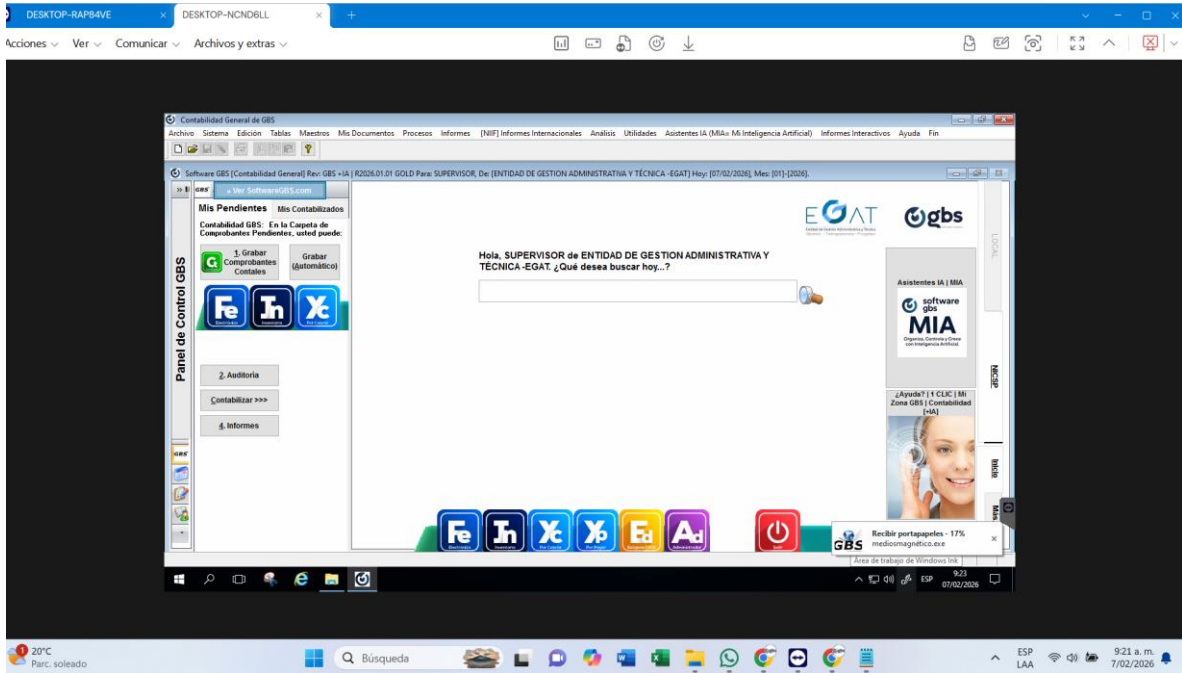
DESKTOP-RAP84VE
DESKTOP-NCND6LL
Acciones
Ver
Comunicar
Archivos y extras

Contabilidad General de GBS
Archivo Sistema Edición Tablas Maestros Mis Documentos Procesos Informes [NIIF] Informes Internacionales Análisis Utilidades Asistentes IA (MIA= Mi Inteligencia Artificial) Informes Interactivos Ayuda Fin

Software GBS [Contabilidad General] Rev: GBS +IA | R2026.01.01 GOLD Para: SUPERVISOR, De: [ENTIDAD DE GESTION ADMINISTRATIVA Y TÉCNICA -EGAT] Hoy: [07/02/2026], Mes: [01]-[2026].

» Ver SoftwareGBS.com
Mis Pendientes
Mis Contabilizados
Contabilidad GBS: En la Carpeta de Comprobantes Pendientes, usted puede:
1. Grabar Comprobantes Contales
Grabar (Automático)
Panel de Control GBS
2. Auditoria
Contabilizar >>>
4. Informes

EGAT
gbs
Hola, SUPERVISOR de ENTIDAD DE GESTION ADMINISTRATIVA Y TÉCNICA -EGAT. ¿Qué desea buscar hoy...?

Asistentes IA | MIA
software gbs
MIA
Organiza, Controla y Crece con Inteligencia Artificial
¿Ayuda? | 1 CLIC | Mi Zona GBS | Contabilidad [+IA]
LOCAL
NICSP
Inicio

Recibir portapapeles - 17%
mediosmagnético.exe
Área de trabajo de Windows Ink
ESP
9:23
07/02/2026

20°C
Parc. soleado
Búsqueda
ESP LAA
9:21 a. m.
7/02/2026